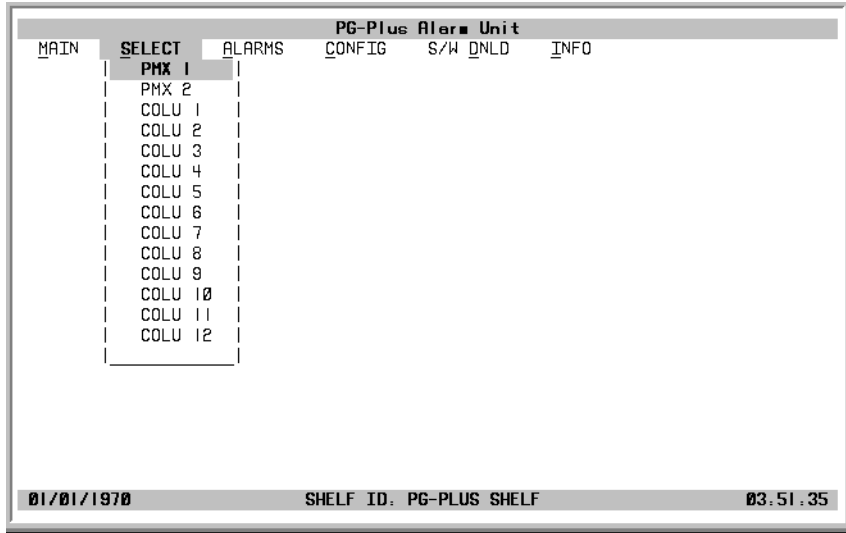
PG-Plus Alarm Unit

MAIN SELECT ALARMS CONFIG S/W DNLD INFO

PMX 1
PMX 2
COLU 1
COLU 2
COLU 3
COLU 4
COLU 5
COLU 6
COLU 7
COLU 8
COLU 9
COLU 10
COLU 11
COLU 12

01/01/1970 SHELF ID: PG-PLUS SHELF 03:51:35